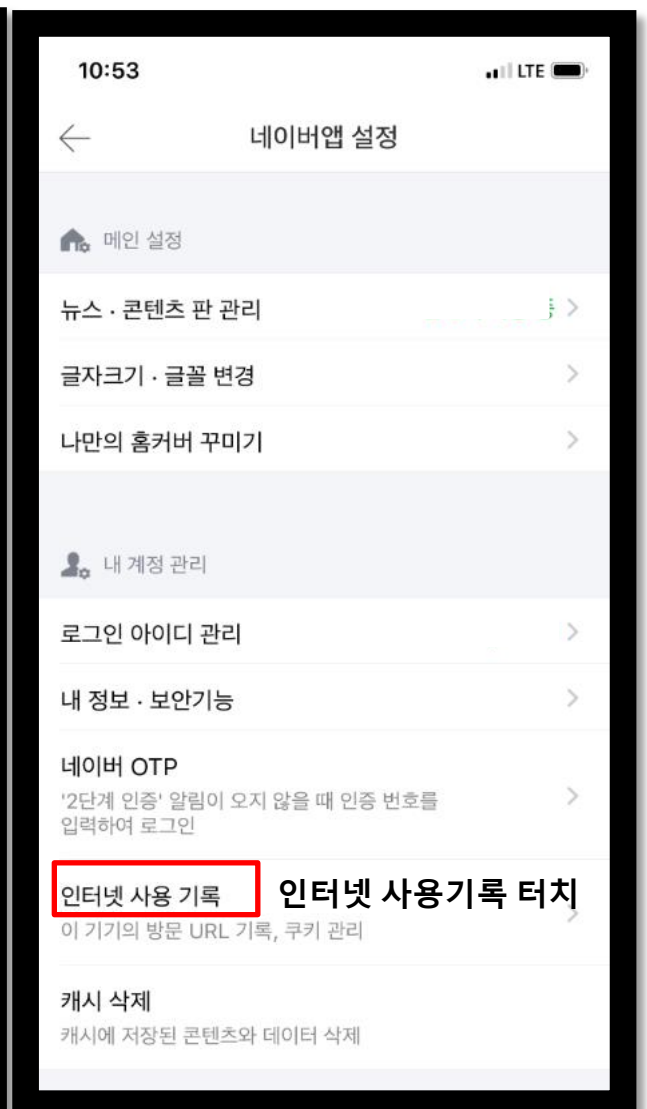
10:53

LTE

네이버앱 설정

메인 설정

뉴스 · 콘텐츠 판 관리

글자크기 · 글꼴 변경

나만의 홈커버 꾸미기

내 계정 관리

로그인 아이디 관리

내 정보 · 보안기능

네이버 OTP
'2단계 인증' 알림이 오지 않을 때 인증 번호를 입력하여 로그인

인터넷 사용 기록
이 기기의 방문 URL 기록, 쿠키 관리

인터넷 사용기록 터치

캐시 삭제
캐시에 저장된 콘텐츠와 데이터 삭제